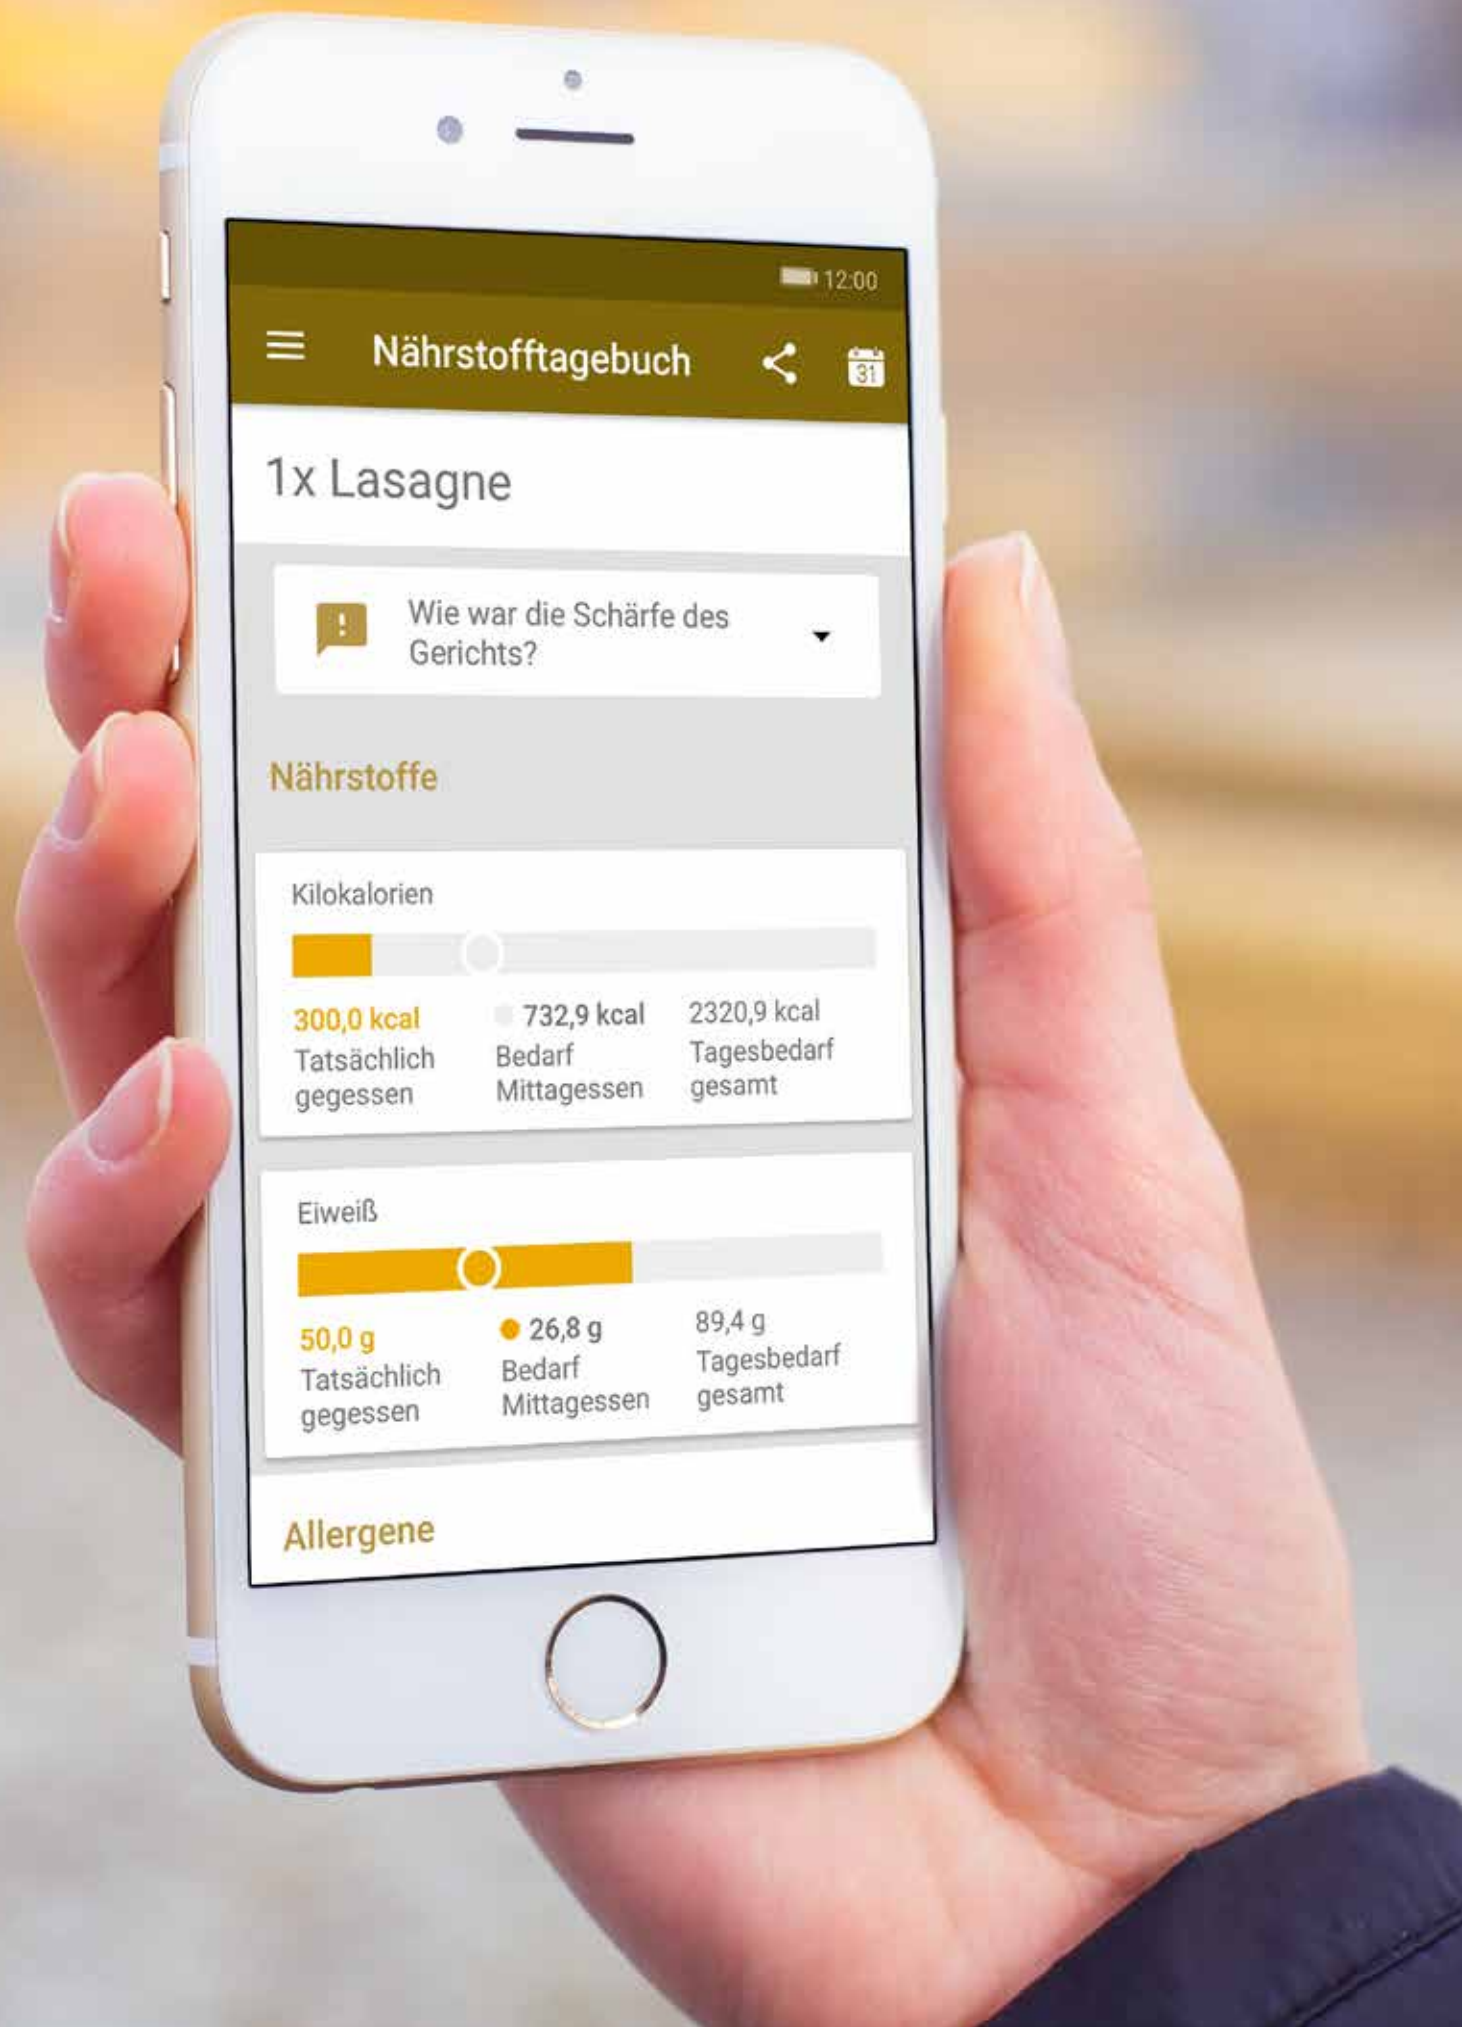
12:00

Nährstofftagebuch

31

1x Lasagne

Wie war die Schärfe des Gerichts?

Nährstoffe

Kilokalorien

300,0 kcal
Tatsächlich gegessen

732,9 kcal
Bedarf Mittagessen

2320,9 kcal
Tagesbedarf gesamt

Eiweiß

50,0 g
Tatsächlich gegessen

26,8 g
Bedarf Mittagessen

89,4 g
Tagesbedarf gesamt

Allergene